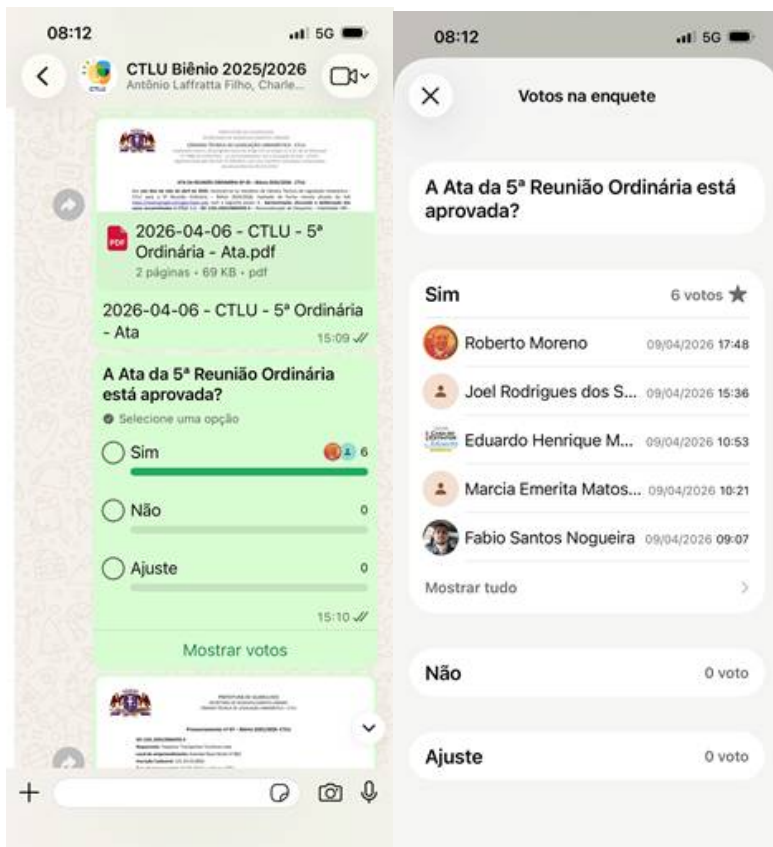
08:12
5G

CTLU Biênio 2025/2026
Antônio Laffratta Filho, Charle...

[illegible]

2026-04-06 - CTLU - 5ª Ordinária - Ata.pdf
2 páginas • 69 KB • pdf

2026-04-06 - CTLU - 5ª Ordinária - Ata
15:09

A Ata da 5ª Reunião Ordinária está aprovada?
Selecione uma opção
Sim 6
Não 0
Ajuste 0
15:10
Mostrar votos

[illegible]

08:12
5G

Votos na enquete

A Ata da 5ª Reunião Ordinária está aprovada?

Sim 6 votos
Roberto Moreno 09/04/2026 17:48
Joel Rodrigues dos S... 09/04/2026 15:36
Eduardo Henrique M... 09/04/2026 10:53
Marcia Emerita Matos... 09/04/2026 10:21
Fabio Santos Nogueira 09/04/2026 09:07
Mostrar tudo

Não 0 voto

Ajuste 0 voto